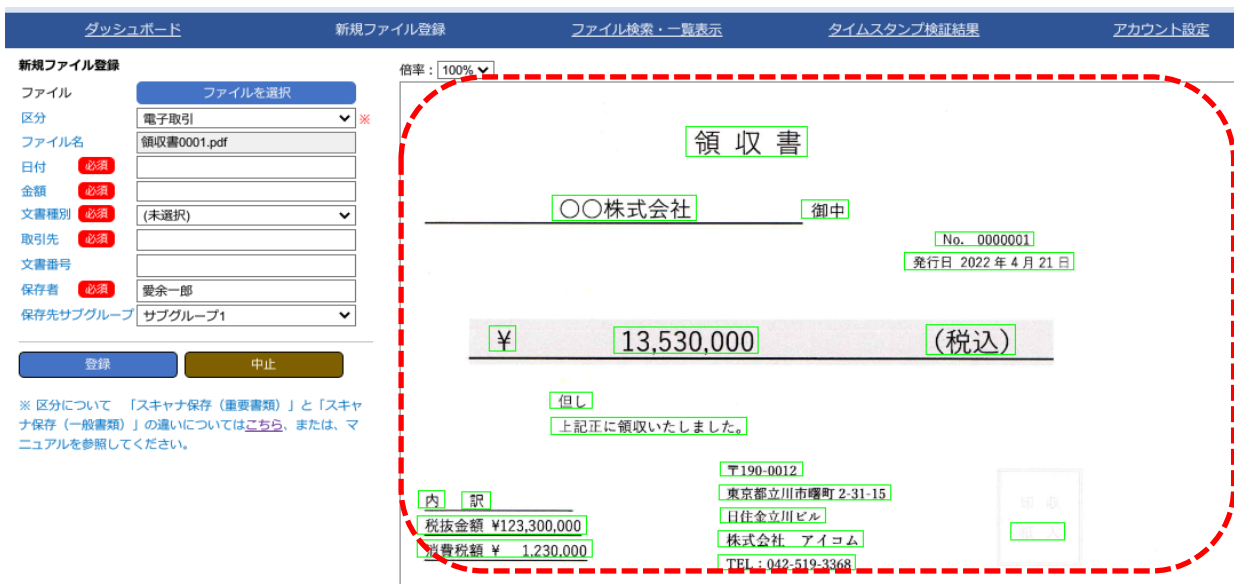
ダッシュボード　新規ファイル登録　ファイル検索・一覧表示　タイムスタンプ検証結果　アカウント設定

新規ファイル登録

ファイル　ファイルを選択
区分　電子取引 ※
ファイル名　領収書0001.pdf
日付 必須
金額 必須
文書種別 必須 (未選択)
取引先 必須
文書番号
保存者 必須 愛余一郎
保存先サブグループ サブグループ1

登録　中止

※ 区分について 「スキャナ保存（重要書類）」と「スキャナ保存（一般書類）」の違いについてはこちら、または、マニュアルを参照してください。

倍率：100%

領 収 書

○○株式会社　御中

No. 0000001
発行日 2022 年 4 月 21 日

¥　13,530,000　（税込）

但し
上記正に領収いたしました。

〒190-0012
東京都立川市曙町 2-31-15
日住金立川ビル
株式会社 アイコム
TEL：042-519-3368

内 訳
税抜金額 ¥123,300,000
消費税額 ¥ 1,230,000

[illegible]